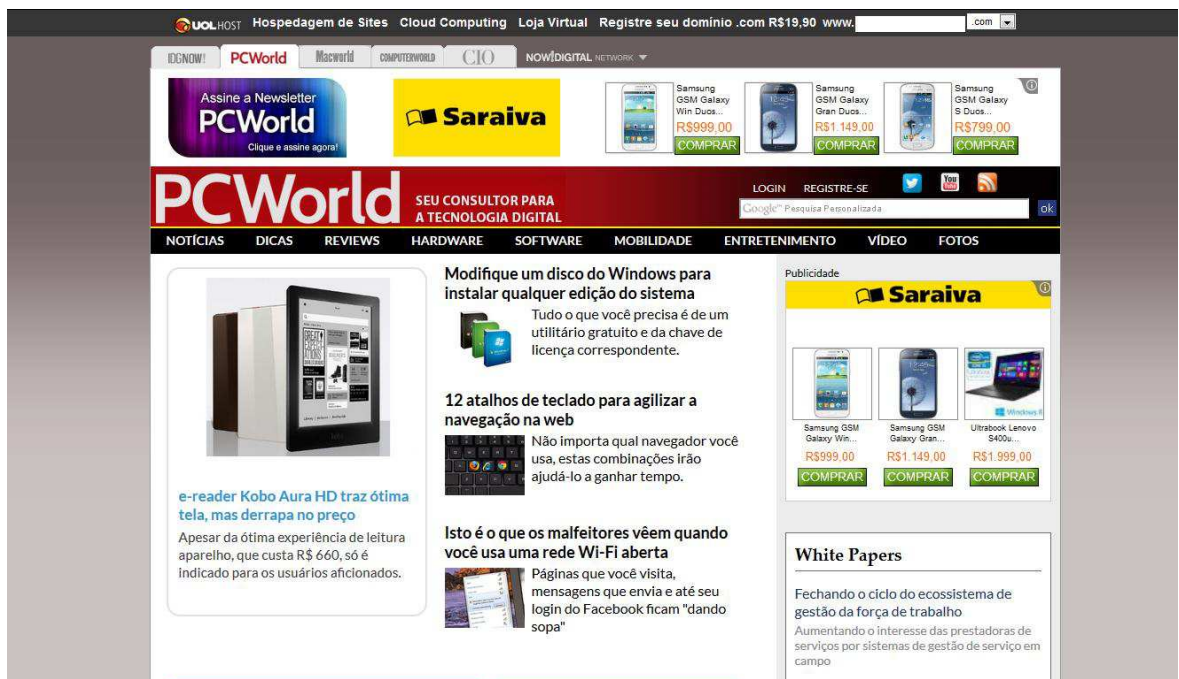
UOL HOST Hospedagem de Sites Cloud Computing Loja Virtual Registre seu domínio .com R$19,90 www. .com

IDGNOW! PCWorld Macworld COMPUTERWORLD CIO NOW!DIGITAL NETWORK

Assine a Newsletter PCWorld Clique e assine agora!

Saraiva

Samsung GSM Galaxy Win Duos... R$999,00 COMPRAR

Samsung GSM Galaxy Gran Duos... R$1.149,00 COMPRAR

Samsung GSM Galaxy S Duos... R$799,00 COMPRAR

PCWorld SEU CONSULTOR PARA A TECNOLOGIA DIGITAL

LOGIN REGISTRE-SE

Google™ Pesquisa Personalizada ok

NOTÍCIAS DICAS REVIEWS HARDWARE SOFTWARE MOBILIDADE ENTRETENIMENTO VÍDEO FOTOS

e-reader Kobo Aura HD traz ótima tela, mas derrapa no preço

Apesar da ótima experiência de leitura aparelho, que custa R$ 660, só é indicado para os usuários aficionados.

Modifique um disco do Windows para instalar qualquer edição do sistema

Tudo o que você precisa é de um utilitário gratuito e da chave de licença correspondente.

12 atalhos de teclado para agilizar a navegação na web

Não importa qual navegador você usa, estas combinações irão ajudá-lo a ganhar tempo.

Isto é o que os malfeitores vêem quando você usa uma rede Wi-Fi aberta

Páginas que você visita, mensagens que envia e até seu login do Facebook ficam "dando sopa"

Publicidade

Saraiva

Samsung GSM Galaxy Win... R$999,00 COMPRAR

Samsung GSM Galaxy Gran... R$1.149,00 COMPRAR

Ultrabook Lenovo S400u... R$1.999,00 COMPRAR

White Papers

Fechando o ciclo do ecossistema de gestão da força de trabalho

Aumentando o interesse das prestadoras de serviços por sistemas de gestão de serviço em campo